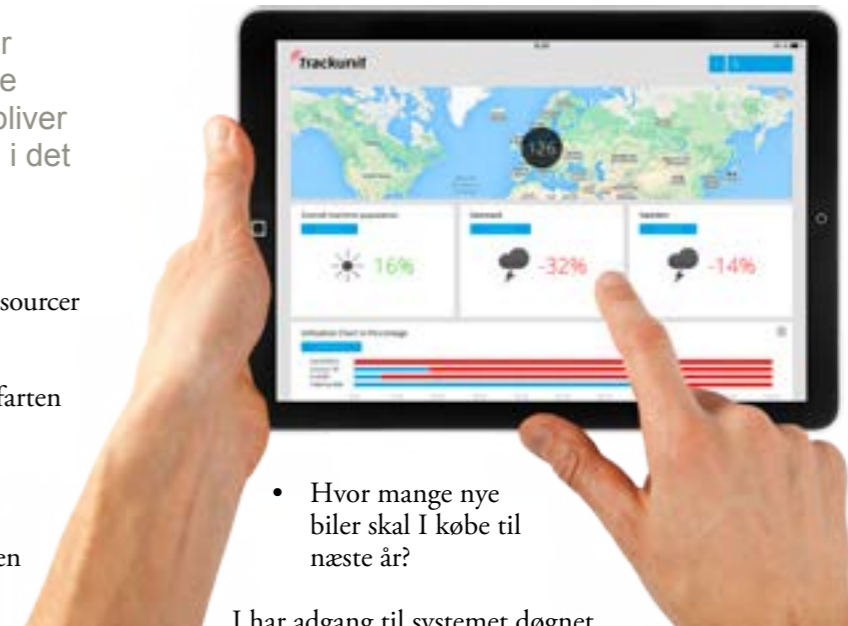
r
e
bliver
i det

sourcer

farten

en

Trackunit

126

Overall machine utilization

16%

Denmark

-32%

Sweden

-14%

Utilization Chart in Percentage

• Hvor mange nye biler skal I købe til næste år?

I har adgang til systemet døgnet